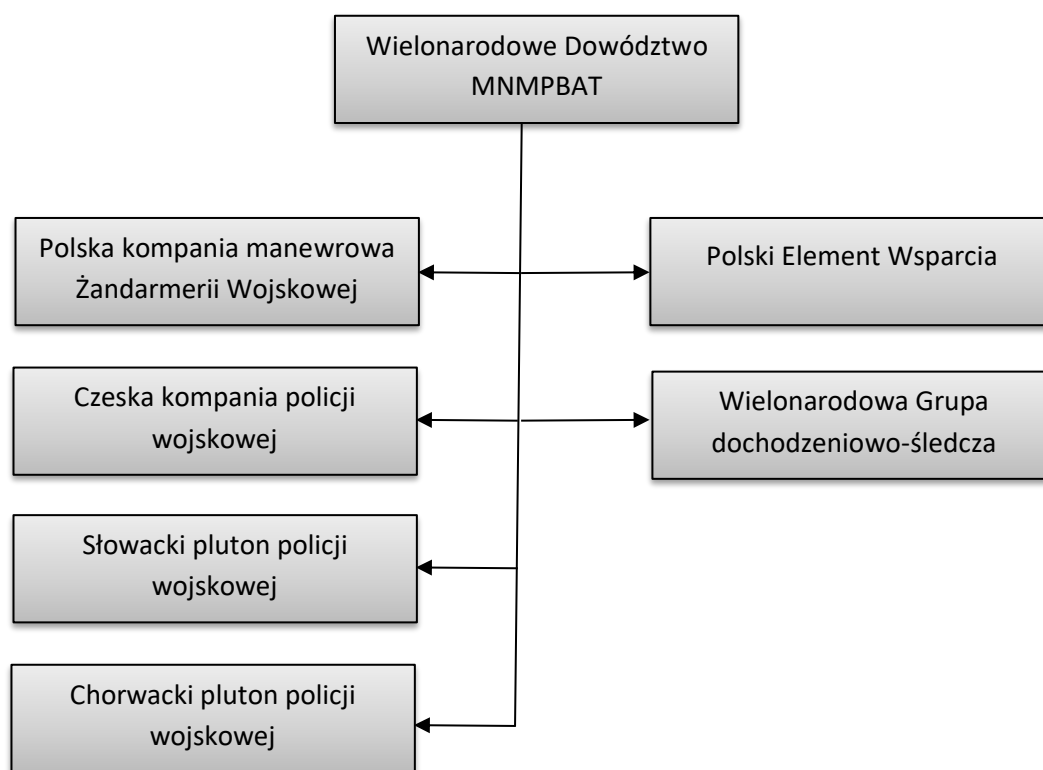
Wielonarodowe Dowództwo MNMPBAT

Polska kompania manewrowa Żandarmerii Wojskowej

Polski Element Wsparcia

Czeska kompania policji wojskowej

Wielonarodowa Grupa dochodzeniowo-śledcza

Słowacki pluton policji wojskowej

Chorwacki pluton policji wojskowej